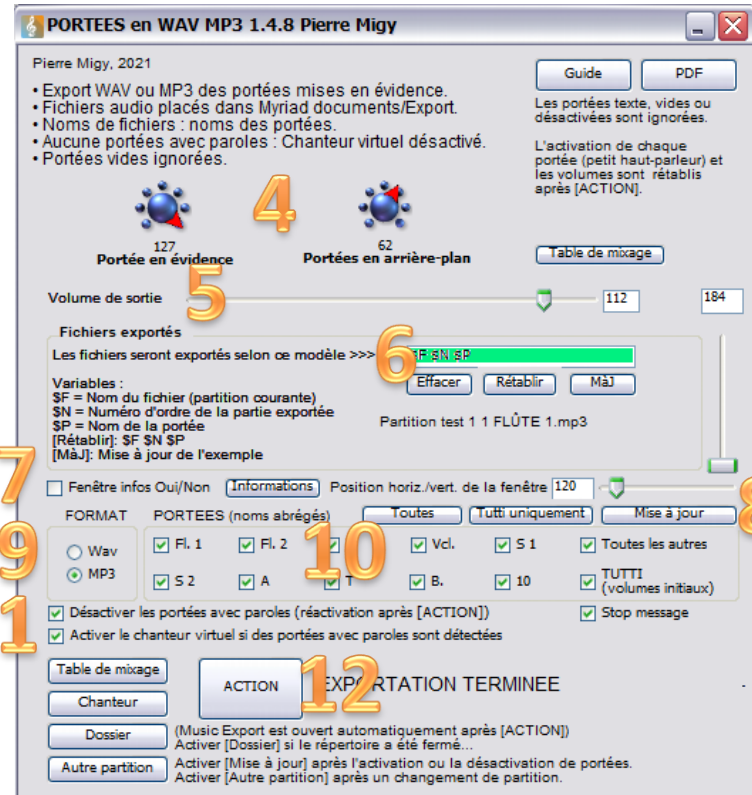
PORTEES en WAV MP3 1.4.8 Pierre Migy

Pierre Migy, 2021

• Export WAV ou MP3 des portées mises en évidence.
• Fichiers audio placés dans Myriad documents/Export.
• Noms de fichiers : noms des portées.
• Aucune portées avec paroles : Chanteur virtuel désactivé.
• Portées vides ignorées.

Guide PDF

Les portées texte, vides ou désactivées sont ignorées.

L'activation de chaque portée (petit haut-parleur) et les volumes sont rétablis après [ACTION].

4

127
Portée en évidence

62
Portées en arrière-plan

Table de mixage

Volume de sortie 5 112 184

Fichiers exportés

Les fichiers seront exportés selon ce modèle >>> 6 $F $N $P

Effacer Rétablir MàJ

Variables :
$F = Nom du fichier (partition courante)
$N = Numéro d'ordre de la partie exportée
$P = Nom de la portée
[Rétablir]: $F $N $P
[MàJ]: Mise à jour de l'exemple

Partition test 1 1 FLÛTE 1.mp3

7 Fenêtre infos Oui/Non Informations Position horiz./vert. de la fenêtre 120 8

FORMAT PORTEES (noms abrégés) Toutes Tutti uniquement Mise à jour

9 Wav MP3

Fl. 1 Fl. 2 10 Vcl. S 1 Toutes les autres
S 2 A T B. 10 TUTTI (volumes initiaux)

1 Désactiver les portées avec paroles (réactivation après [ACTION]) Stop message
Activer le chanteur virtuel si des portées avec paroles sont détectées

Table de mixage
Chanteur
ACTION 12 EXPORTATION TERMINEE
Dossier (Music Export est ouvert automatiquement après [ACTION])
Activer [Dossier] si le répertoire a été fermé...
Autre partition Activer [Mise à jour] après l'activation ou la désactivation de portées.
Activer [Autre partition] après un changement de partition.